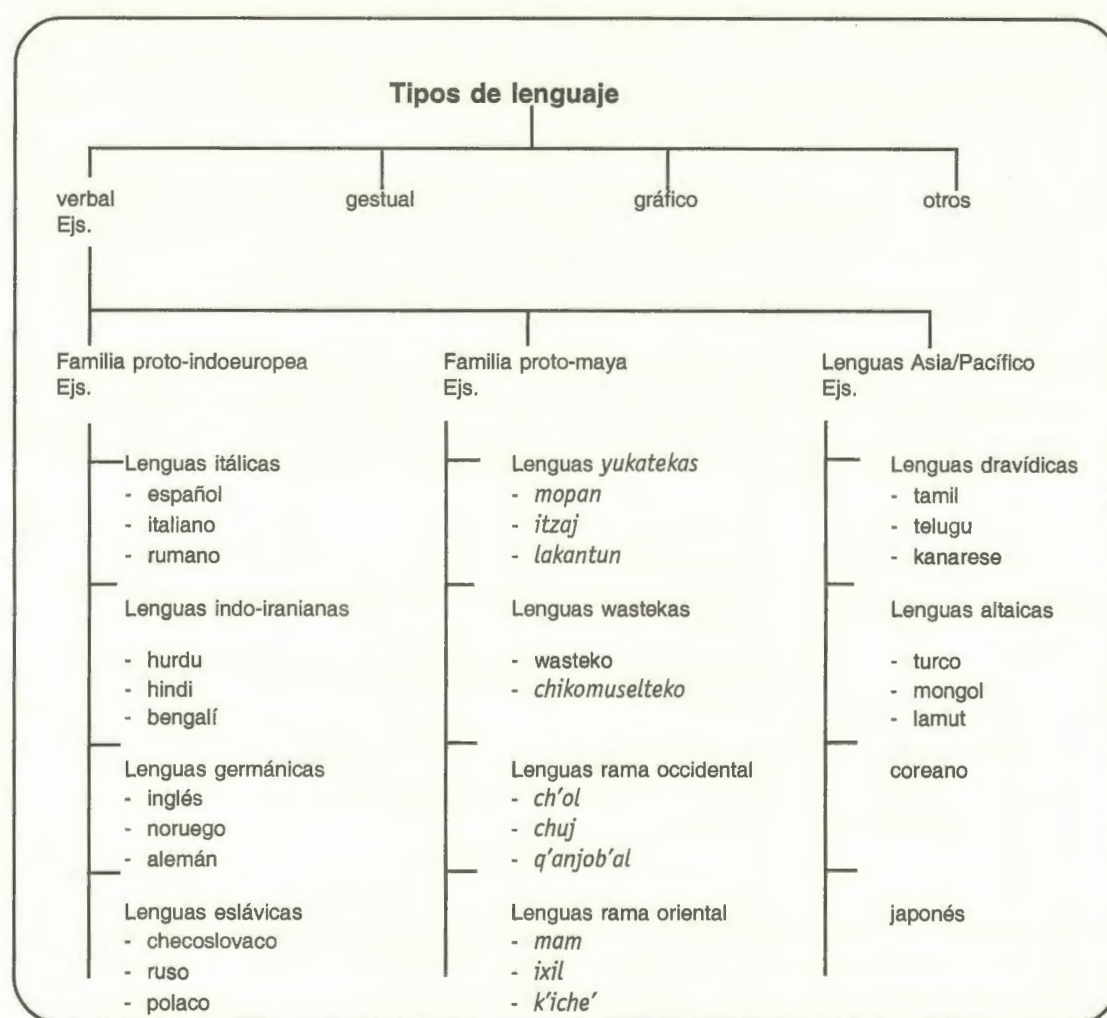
Tipos de lenguaje

verbal
Ejs.

gestual

gráfico

otros

Familia proto-indoeuropea
Ejs.

Lenguas itálicas
- español
- italiano
- rumano

Lenguas indo-iranianas
- hurdu
- hindi
- bengalí

Lenguas germánicas
- inglés
- noruego
- alemán

Lenguas eslávicas
- checoslovaco
- ruso
- polaco

Familia proto-maya
Ejs.

Lenguas *yukatekas*
- *mopan*
- *itzaj*
- *lakantun*

Lenguas wastekas
- wasteko
- *chikomuselteko*

Lenguas rama occidental
- *ch'ol*
- *chuj*
- *q'anjob'al*

Lenguas rama oriental
- *mam*
- *ixil*
- *k'iche'*

Lenguas Asia/Pacífico
Ejs.

Lenguas dravídicas
- tamil
- telugu
- kanarese

Lenguas altaicas
- turco
- mongol
- lamut

coreano

japonés